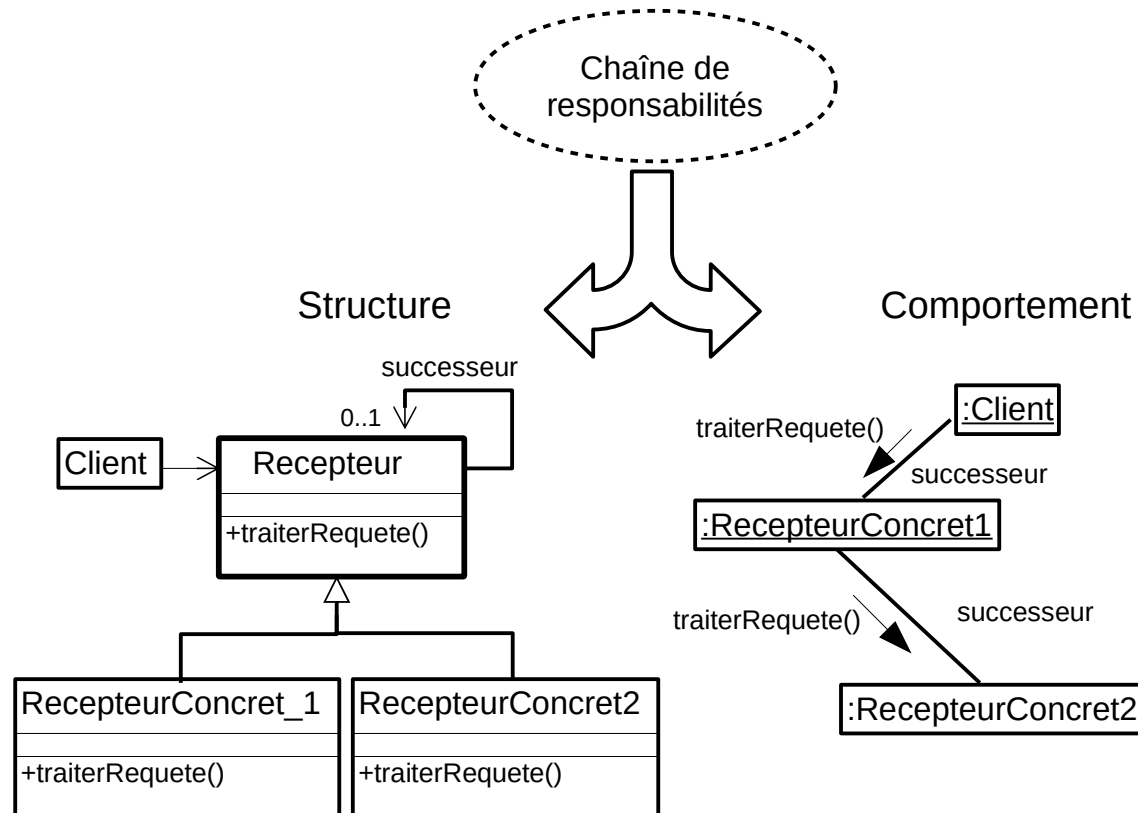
Chaîne de responsabilités

Structure

Comportement

successeur

0..1

Client

Recepteur

+traiterRequete()

RecepteurConcret_1

+traiterRequete()

RecepteurConcret2

+traiterRequete()

:Client

traiterRequete()

successeur

:RecepteurConcret1

traiterRequete()

successeur

:RecepteurConcret2